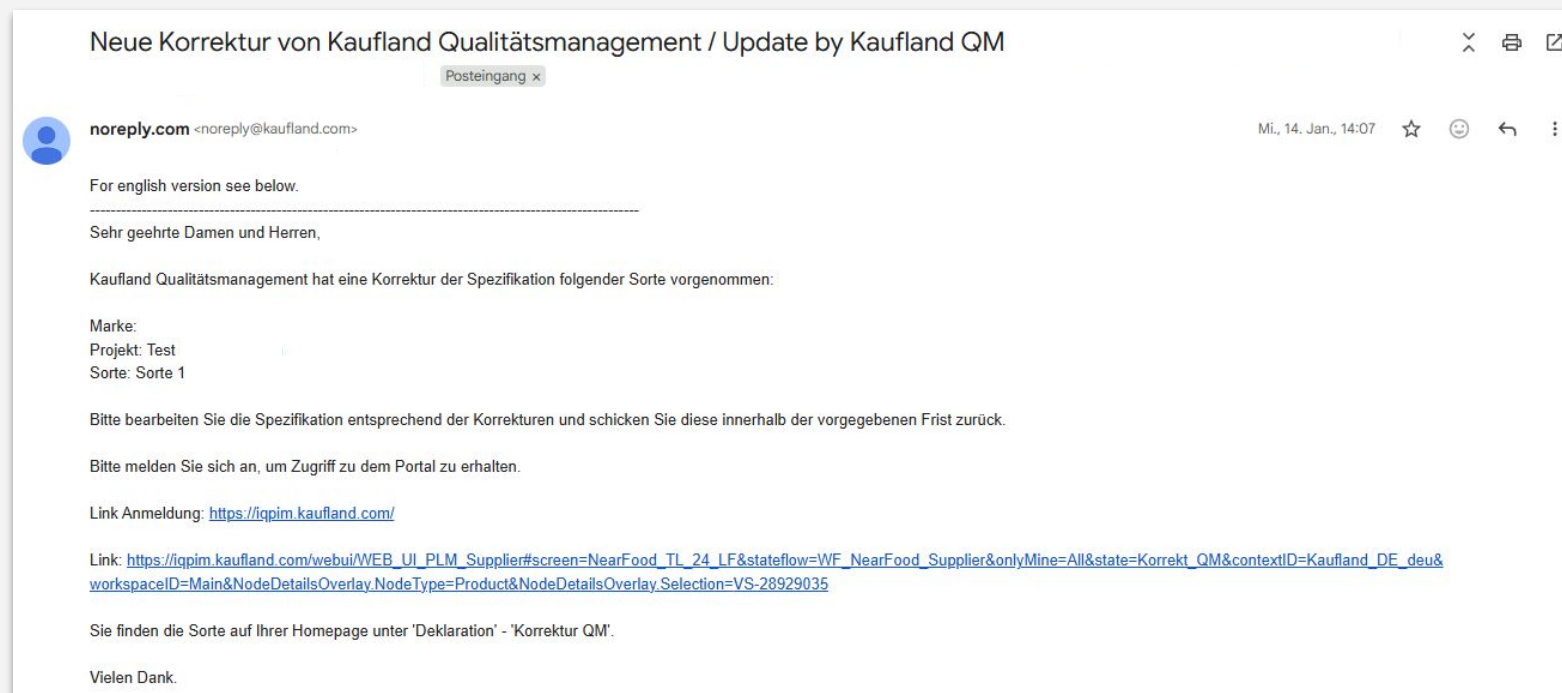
Neue Korrektur von Kaufland Qualitätsmanagement / Update by Kaufland QM

Posteingang ×

noreply.com <noreply@kaufland.com>

Mi., 14. Jan., 14:07

For english version see below.
------------------------------------------------------------------------------------------------------------
Sehr geehrte Damen und Herren,

Kaufland Qualitätsmanagement hat eine Korrektur der Spezifikation folgender Sorte vorgenommen:

Marke:
Projekt: Test
Sorte: Sorte 1

Bitte bearbeiten Sie die Spezifikation entsprechend der Korrekturen und schicken Sie diese innerhalb der vorgegebenen Frist zurück.

Bitte melden Sie sich an, um Zugriff zu dem Portal zu erhalten.

Link Anmeldung: https://iqpim.kaufland.com/

Link: https://iqpim.kaufland.com/webui/WEB_UI_PLM_Supplier#screen=NearFood_TL_24_LF&stateflow=WF_NearFood_Supplier&onlyMine=All&state=Korrekt_QM&contextID=Kaufland_DE_deu&workspaceID=Main&NodeDetailsOverlay.NodeType=Product&NodeDetailsOverlay.Selection=VS-28929035

Sie finden die Sorte auf Ihrer Homepage unter 'Deklaration' - 'Korrektur QM'.

Vielen Dank.